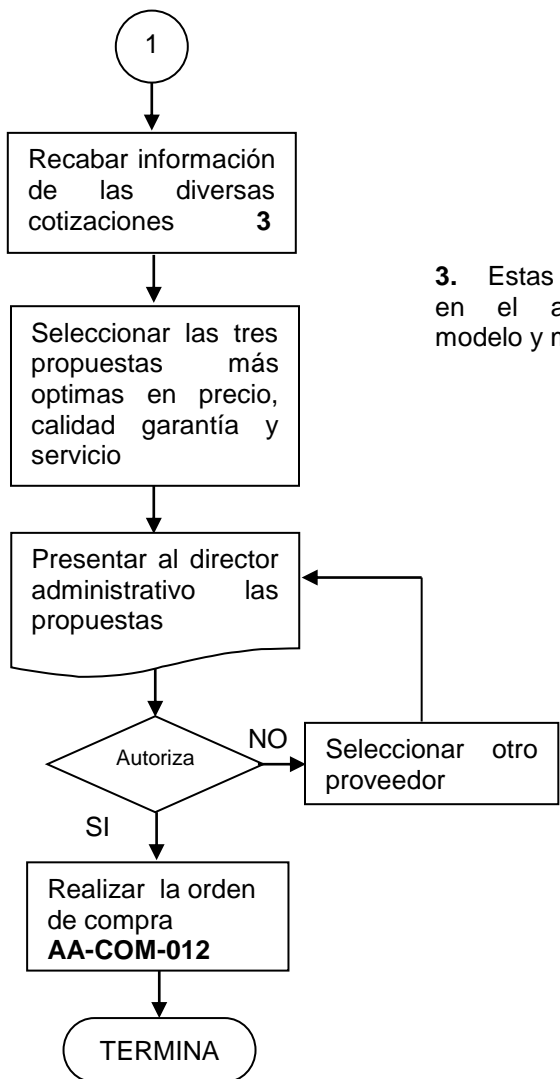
1

Recabar información de las diversas cotizaciones **3**

**3.** Estas en el a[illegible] modelo y m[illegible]

Seleccionar las tres propuestas más optimas en precio, calidad garantía y servicio

Presentar al director administrativo las propuestas

Autoriza

NO

Seleccionar otro proveedor

SI

Realizar la orden de compra **AA-COM-012**

TERMINA